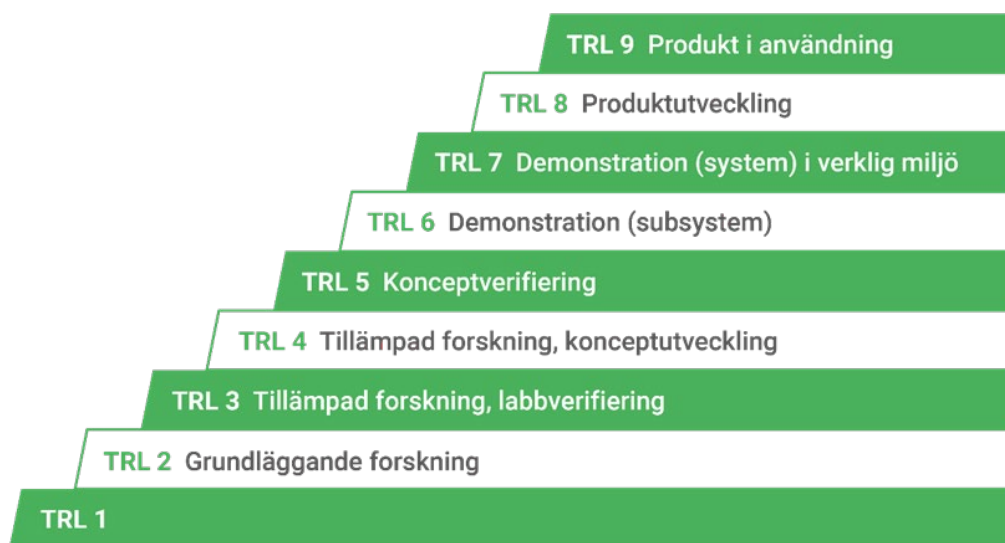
TRL 9 Produkt i användning

TRL 8 Produktutveckling

TRL 7 Demonstration (system) i verklig miljö

TRL 6 Demonstration (subsystem)

TRL 5 Konceptverifiering

TRL 4 Tillämpad forskning, konceptutveckling

TRL 3 Tillämpad forskning, labbverifiering

TRL 2 Grundläggande forskning

TRL 1